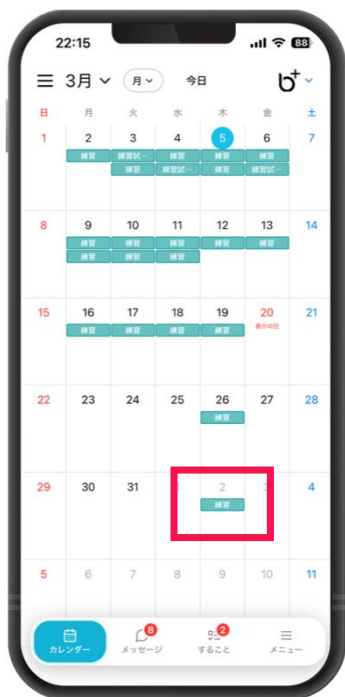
22:15 88

3月 月 今日

| 日 | 月 | 火 | 水 | 木 | 金 | 土 |
|---|---|---|---|---|---|---|
| 1 | 2 練習 | 3 練習試… 練習 | 4 練習 練習 | 5 練習 練習 | 6 練習試… 練習試… | 7 |
| 8 | 9 練習 練習 | 10 練習 練習 | 11 練習 練習 | 12 練習 | 13 練習 | 14 |
| 15 | 16 練習 | 17 練習 | 18 練習 | 19 練習 | 20 春分の日 | 21 |
| 22 | 23 | 24 | 25 | 26 練習 | 27 | 28 |
| 29 | 30 | 31 | 1 | 2 練習 | 3 | 4 |
| 5 | 6 | 7 | 8 | 9 | 10 | 11 |

カレンダー 8 メッセージ 2 すること メニュー